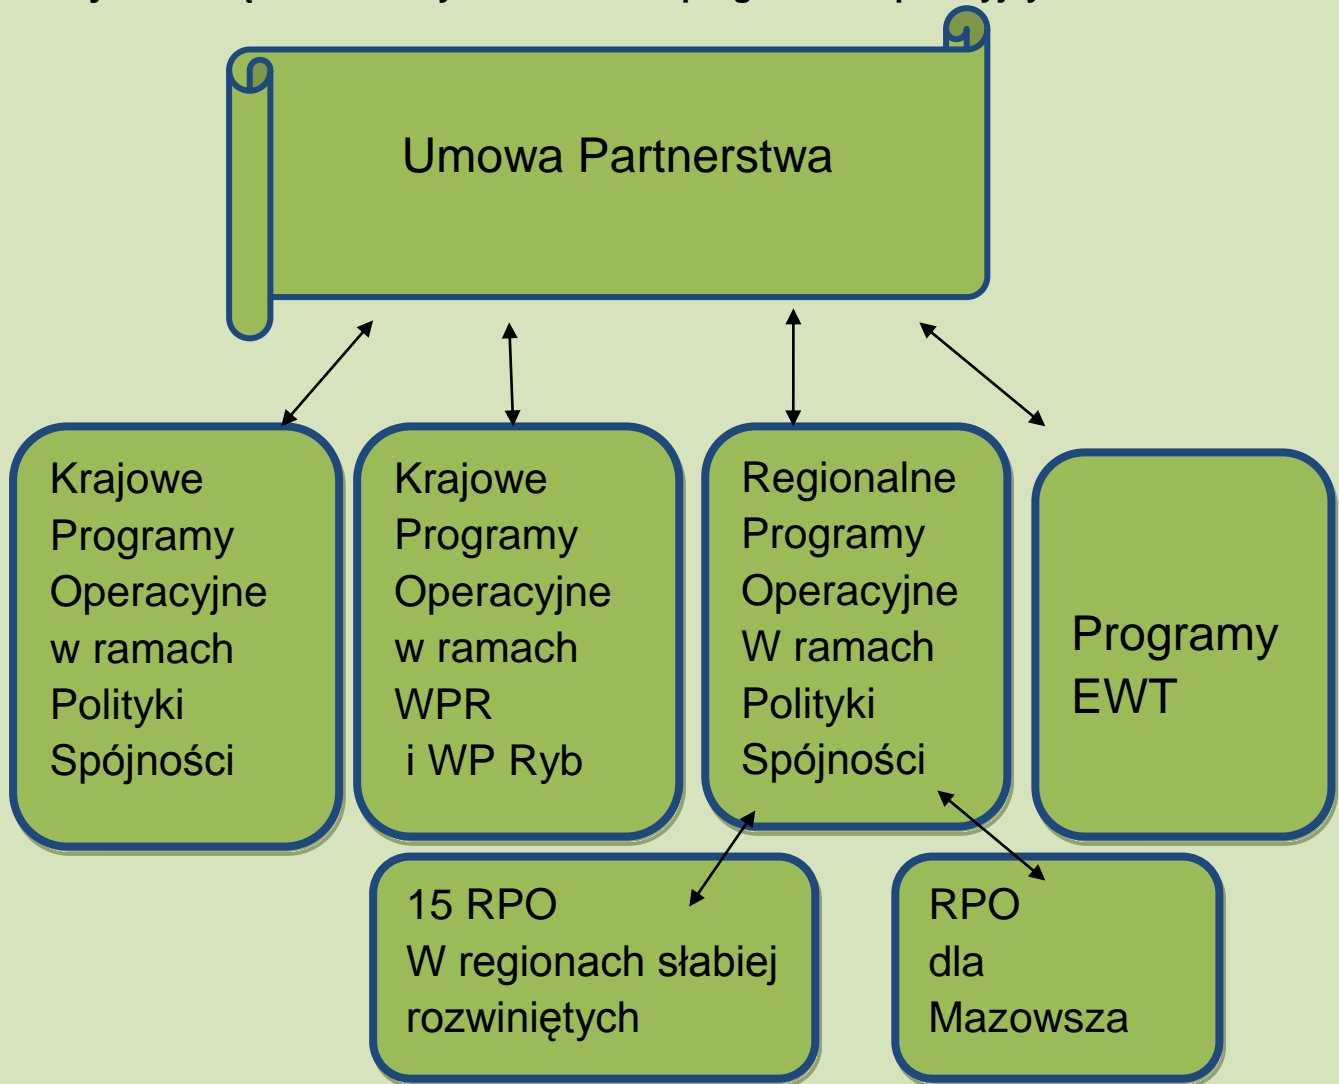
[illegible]

Umowa Partnerstwa

Krajowe Programy Operacyjne w ramach Polityki Spójności

Krajowe Programy Operacyjne w ramach WPR i WP Ryb

Regionalne Programy Operacyjne W ramach Polityki Spójności

Programy EWT

15 RPO W regionach słabiej rozwiniętych

RPO dla Mazowsza